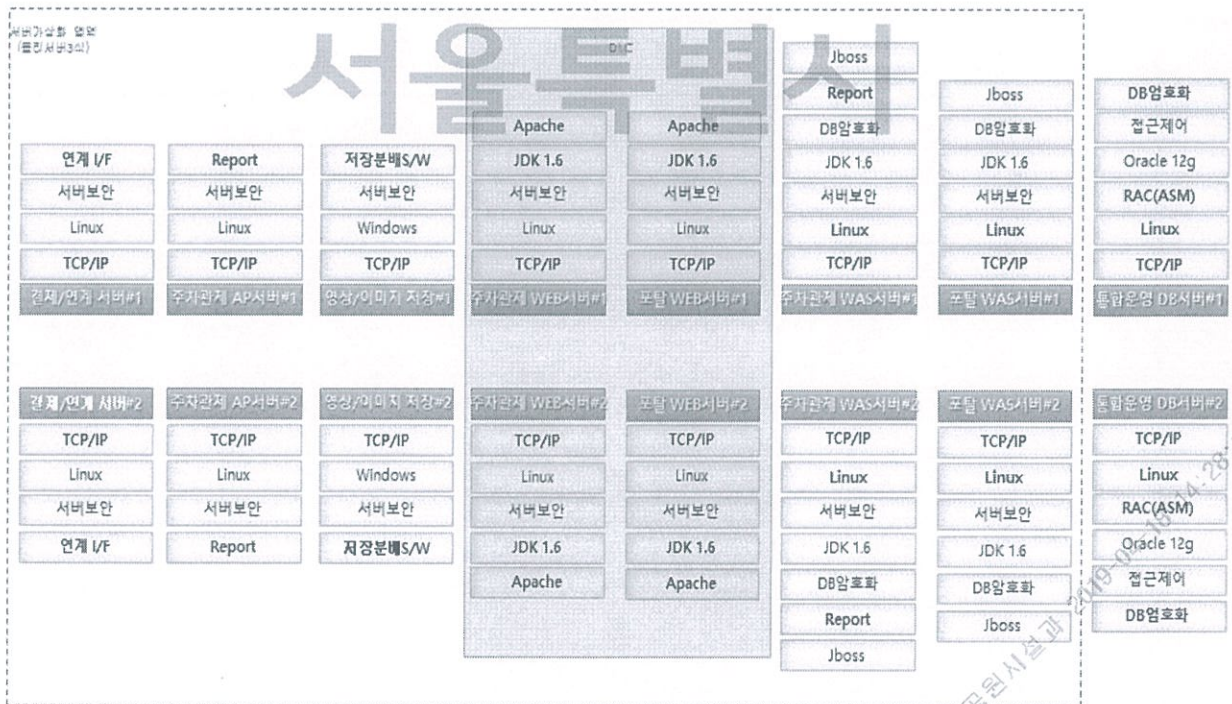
서버가상화 영역
(물리서버3식)

서울특별시

DMZ

| 연계 I/F | Report | 저장분배S/W | Apache | Apache | Jboss | Jboss | DB암호화 |
|---|---|---|---|---|---|---|---|
| | | | | | Report | | 접근제어 |
| | | | JDK 1.6 | JDK 1.6 | DB암호화 | DB암호화 | Oracle 12g |
| 서버보안 | 서버보안 | 서버보안 | 서버보안 | 서버보안 | JDK 1.6 | JDK 1.6 | RAC(ASM) |
| Linux | Linux | Windows | Linux | Linux | 서버보안 | 서버보안 | Linux |
| TCP/IP | TCP/IP | TCP/IP | TCP/IP | TCP/IP | Linux | Linux | TCP/IP |
| | | | | | TCP/IP | TCP/IP | |
| 결제/연계 서버#1 | 주차관제 AP서버#1 | 영상/이미지 저장#1 | 주차관제 WEB서버#1 | 포탈 WEB서버#1 | 주차관제 WAS서버#1 | 포탈 WAS서버#1 | 통합운영 DB서버#1 |

| 결제/연계 서버#2 | 주차관제 AP서버#2 | 영상/이미지 저장#2 | 주차관제 WEB서버#2 | 포탈 WEB서버#2 | 주차관제 WAS서버#2 | 포탈 WAS서버#2 | 통합운영 DB서버#2 |
|---|---|---|---|---|---|---|---|
| TCP/IP | TCP/IP | TCP/IP | TCP/IP | TCP/IP | TCP/IP | TCP/IP | TCP/IP |
| Linux | Linux | Windows | Linux | Linux | Linux | Linux | Linux |
| 서버보안 | 서버보안 | 서버보안 | 서버보안 | 서버보안 | 서버보안 | 서버보안 | RAC(ASM) |
| 연계 I/F | Report | 저장분배S/W | JDK 1.6 | JDK 1.6 | JDK 1.6 | JDK 1.6 | Oracle 12g |
| | | | Apache | Apache | DB암호화 | DB암호화 | 접근제어 |
| | | | | | Report | Jboss | DB암호화 |
| | | | | | Jboss | | |

공무원시설과 2019-0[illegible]-1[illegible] 14:28